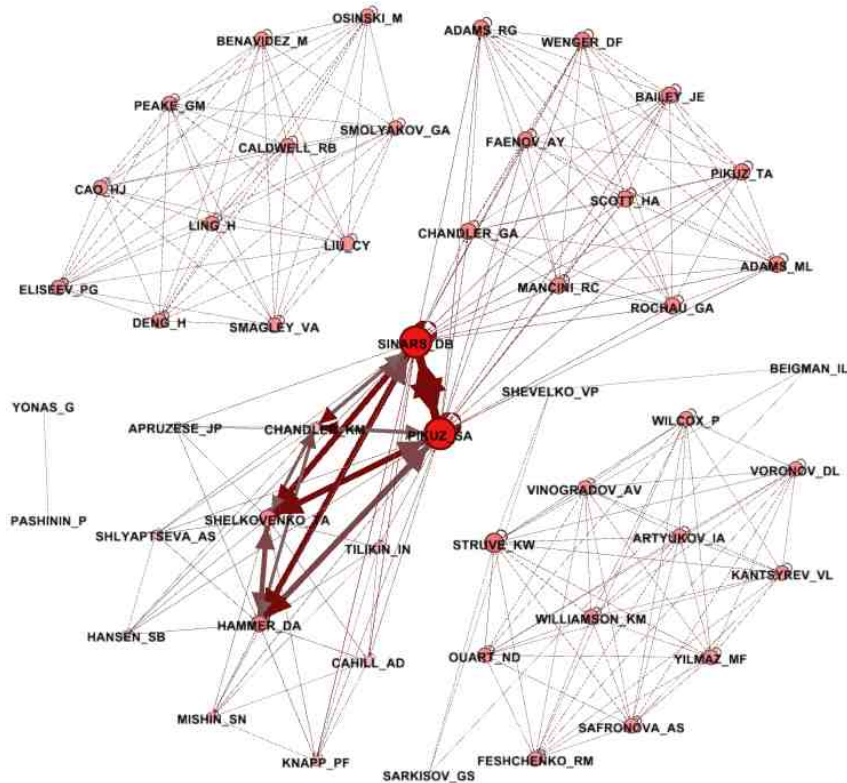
OSINSKI_M
BENAVIDEZ_M
ADAMS_RG
WENGER_DF
PEAKE_GM
SMOLYAKOV_GA
BAILEY_JE
CALDWELL_RB
FAENOV_AY
PIKUZ_TA
CAO_HJ
SCOTT_HA
LING_H
LIU_CY
CHANDLER_GA
ADAMS_ML
ELISEEV_PG
MANCINI_RC
DENG_H
SMAGLEY_VA
ROCHAU_GA
SINARS_DB
BEIGMAN_IL
SHEVELKO_VP
YONAS_G
APRUZESE_JP
CHANDLER_KM
PIKUZ_SA
WILCOX_P
VORONOV_DL
VINOGRADOV_AV
PASHININ_P
SHELKOVENKO_TA
SHLYAPTSEVA_AS
STRUVE_KW
ARTYUKOV_IA
TILIKIN_IN
KANTSYREV_VL
WILLIAMSON_KM
HAMMER_DA
HANSEN_SB
OUART_ND
YILMAZ_MF
CAHILL_AD
MISHIN_SN
SAFRONOVA_AS
KNAPP_PF
FESHCHENKO_RM
SARKISOV_GS